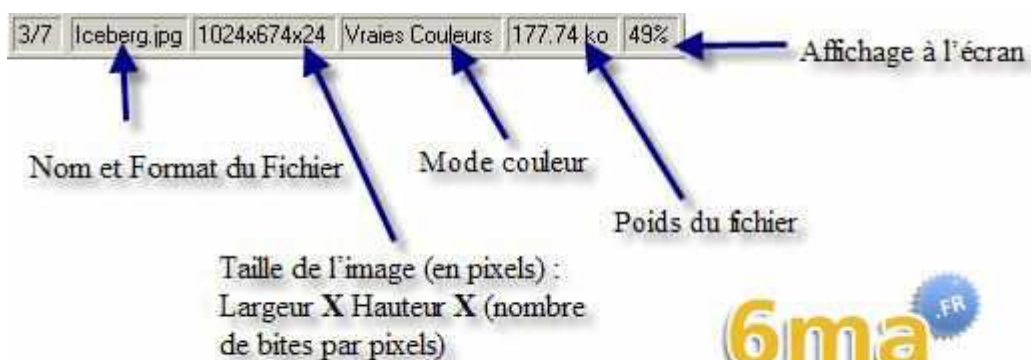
3/7 | Iceberg.jpg | 1024x674x24 | Vraies Couleurs | 177.74 ko | 49%

Affichage à l'écran

Nom et Format du Fichier

Mode couleur

Poids du fichier

Taille de l'image (en pixels) : Largeur **X** Hauteur **X** (nombre de bites par pixels)

6ma .FR